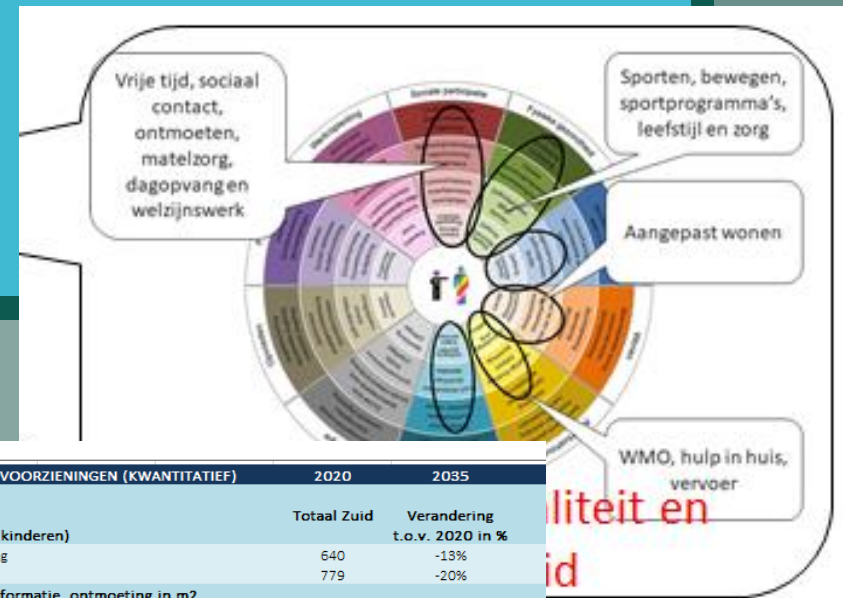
Vrije tijd, sociaal contact, ontmoeten, matelzorg, dagopvang en welzijnswerk

Sporten, bewegen, sportprogramma's, leefstijl en zorg

Aangepast wonen

WMO, hulp in huis, vervoer

Sociale participatie

Fysieke gezondheid

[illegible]

| VOORZIENINGEN (KWANTITATIEF) | 2020 | 2035 |
|---|---|---|
| | Totaal Zuid | Verandering t.o.v. 2020 in % |
| kinderen) | | |
| g | 640 | -13% |
| | 779 | -20% |
| formatie, ontmoeting in m2 | | |

liteit en

id